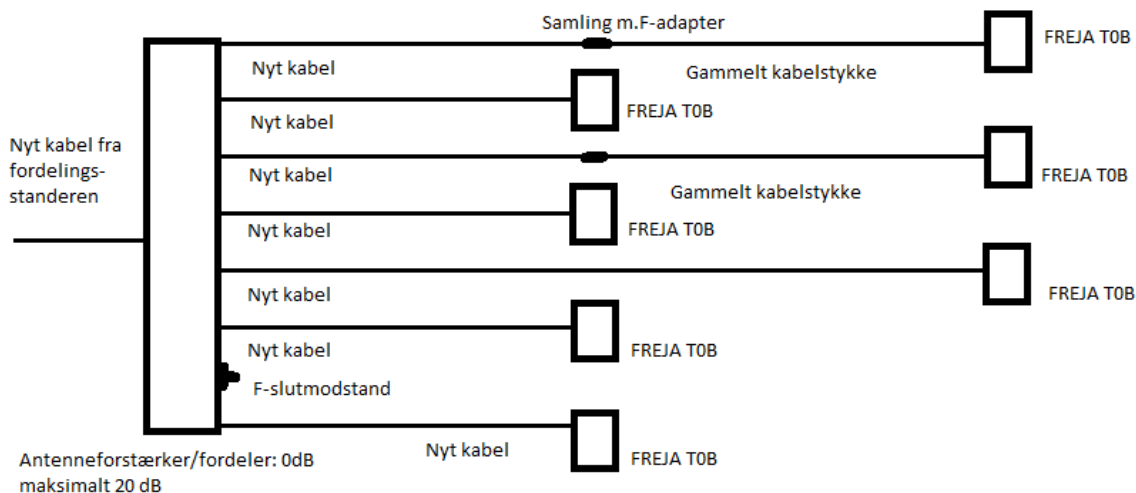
Samling m.F-adapter

FREJA T0B

Nyt kabel

Gammelt kabelstykke

FREJA T0B

Nyt kabel

Nyt kabel fra fordelings-standeren

FREJA T0B

Nyt kabel

Gammelt kabelstykke

Nyt kabel

FREJA T0B

FREJA T0B

Nyt kabel

Nyt kabel

FREJA T0B

F-slutmodstand

Nyt kabel

FREJA T0B

Antenneforstærker/fordeler: 0dB maksimalt 20 dB